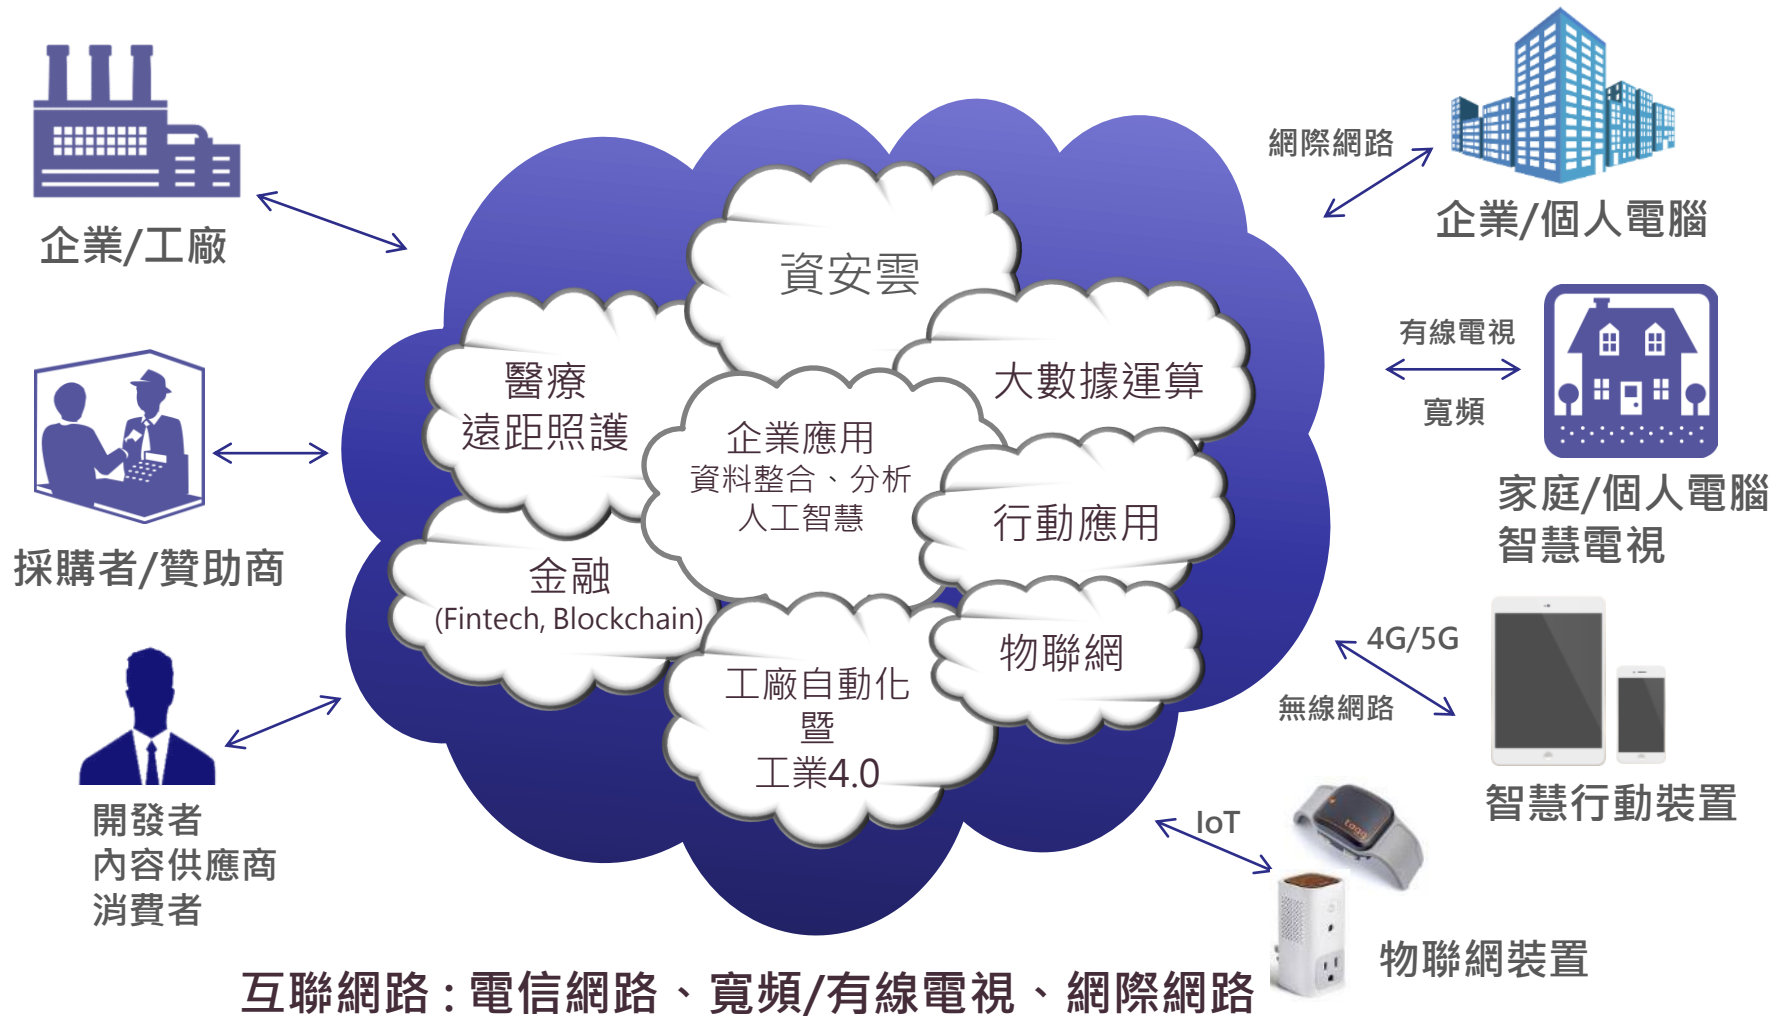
企業/工廠

採購者/贊助商

開發者
內容供應商
消費者

資安雲

醫療
遠距照護

大數據運算

企業應用
資料整合、分析
人工智慧

行動應用

金融
(Fintech, Blockchain)

物聯網

工廠自動化
暨
工業4.0

網際網路

企業/個人電腦

有線電視

寬頻

家庭/個人電腦
智慧電視

4G/5G

無線網路

智慧行動裝置

IoT

物聯網裝置

互聯網路：電信網路、寬頻/有線電視、網際網路